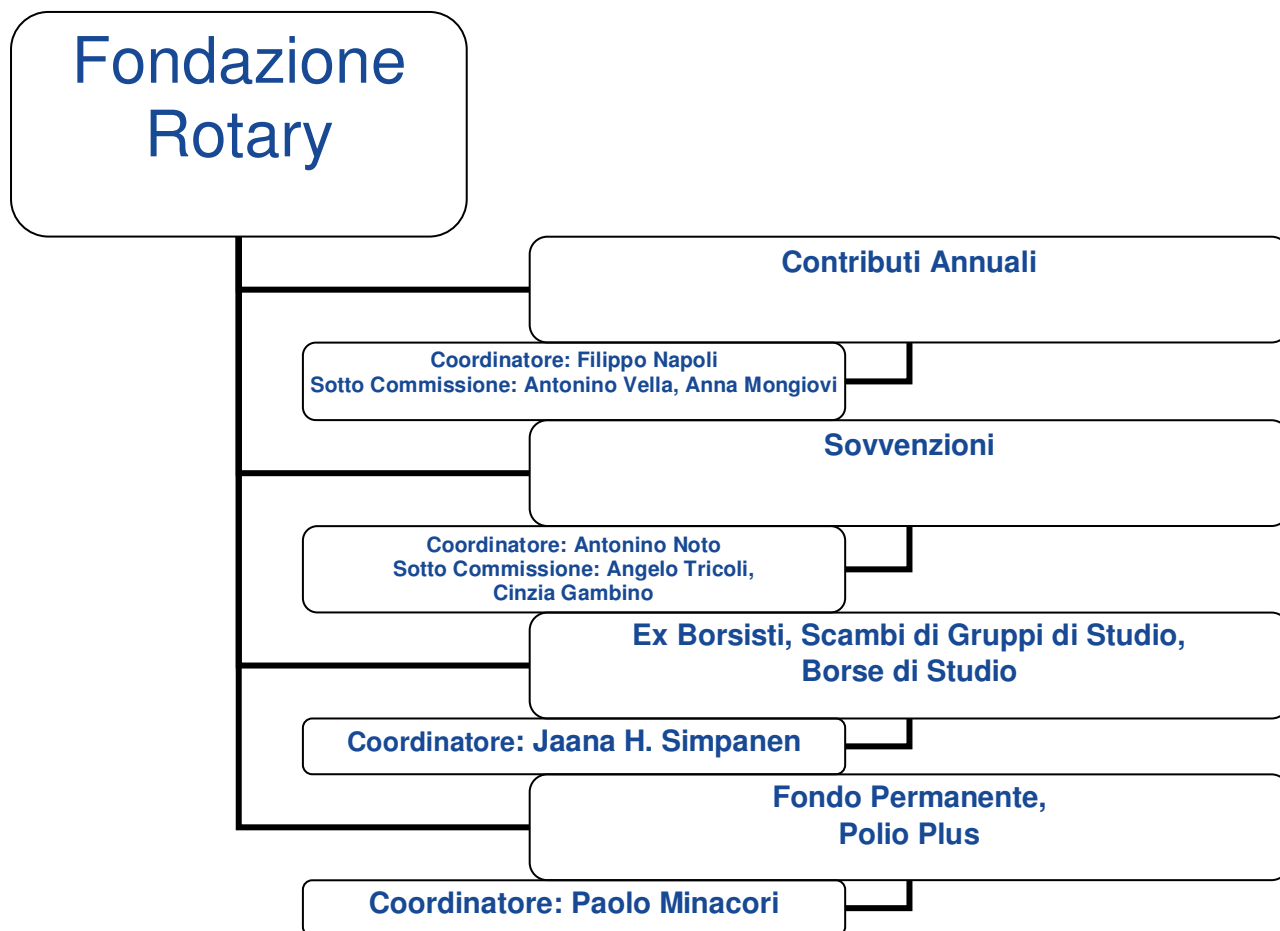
Fondazione Rotary

Contributi Annuali

Coordinatore: Filippo Napoli
Sotto Commissione: Antonino Vella, Anna Mongiovi

Sovvenzioni

Coordinatore: Antonino Noto
Sotto Commissione: Angelo Tricoli, Cinzia Gambino

Ex Borsisti, Scambi di Gruppi di Studio, Borse di Studio

Coordinatore: Jaana H. Simpanen

Fondo Permanente, Polio Plus

Coordinatore: Paolo Minacori